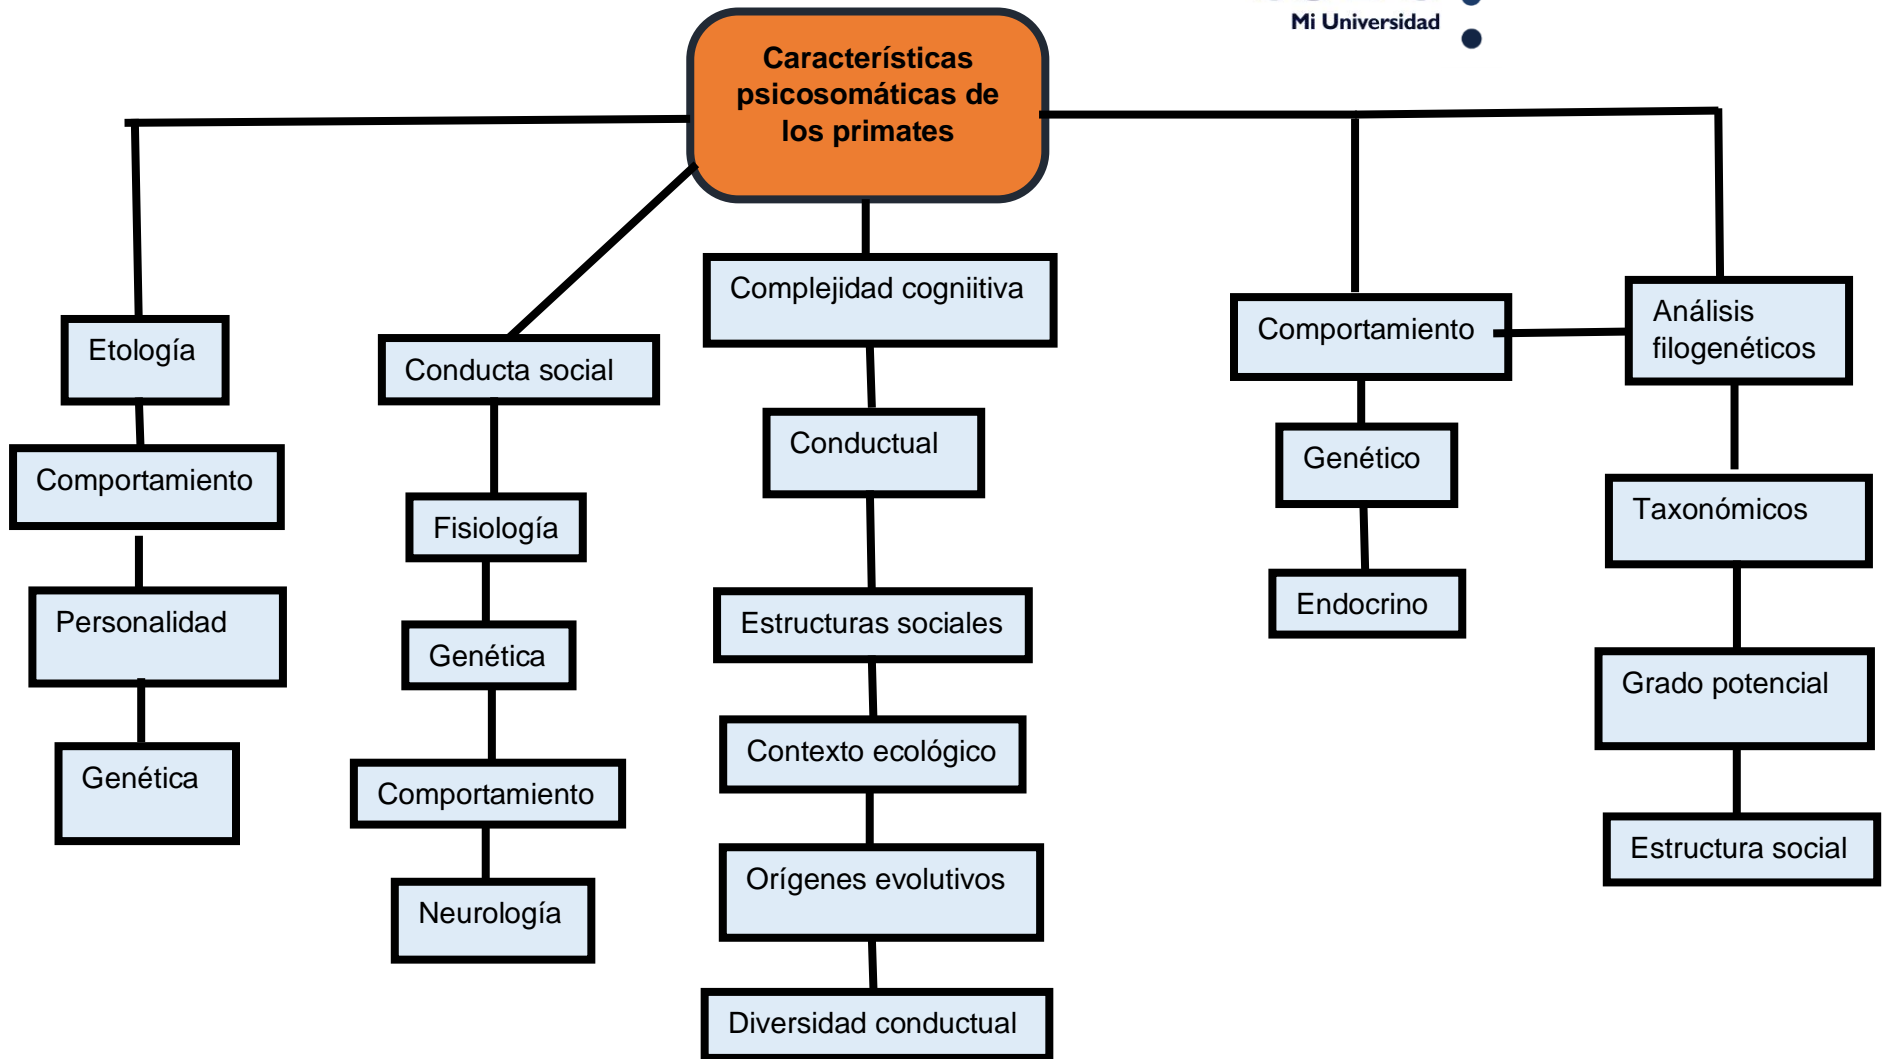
Mi Universidad

Características psicosomáticas de los primates

Etología

Comportamiento

Personalidad

Genética

Conducta social

Fisiología

Genética

Comportamiento

Neurología

Complejidad cogniitiva

Conductual

Estructuras sociales

Contexto ecológico

Orígenes evolutivos

Diversidad conductual

Comportamiento

Genético

Endocrino

Análisis filogenéticos

Taxonómicos

Grado potencial

Estructura social